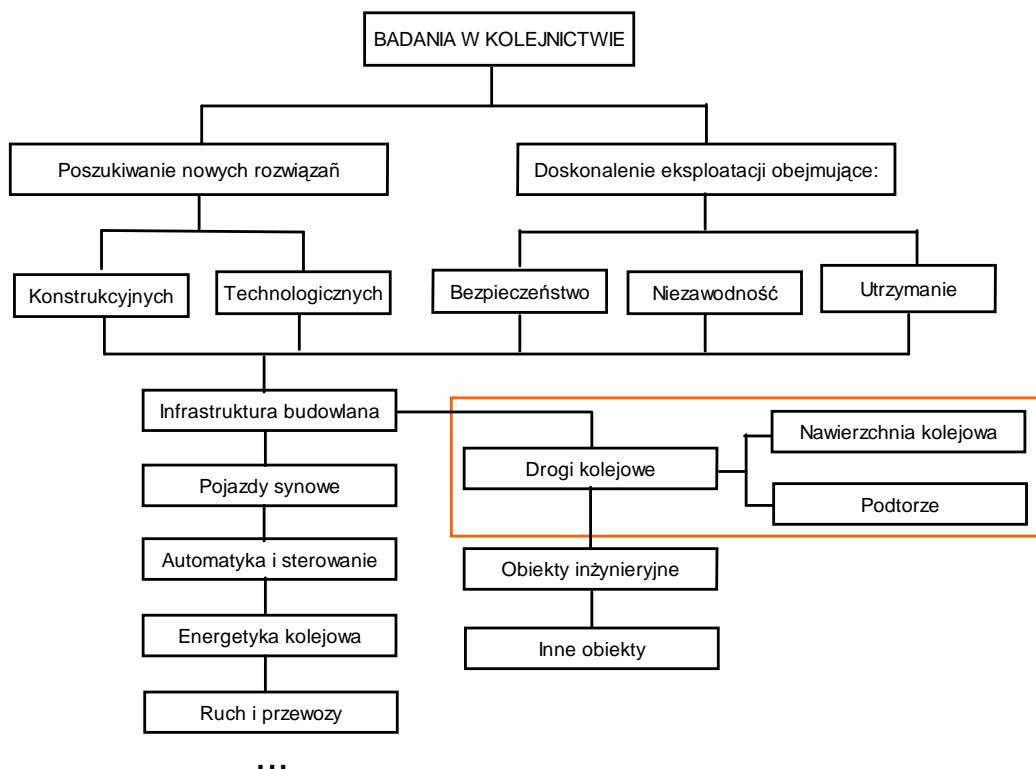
BADANIA W KOLEJNICTWIE

Poszukiwanie nowych rozwiązań

Doskonalenie eksploatacji obejmujące:

Konstrukcyjnych

Technologicznych

Bezpieczeństwo

Niezawodność

Utrzymanie

Infrastruktura budowlana

Pojazdy synowe

Automatyka i sterowanie

Energetyka kolejowa

Ruch i przewozy

...

Drogi kolejowe

Nawierzchnia kolejowa

Podtorze

Obiekty inżynieryjne

Inne obiekty